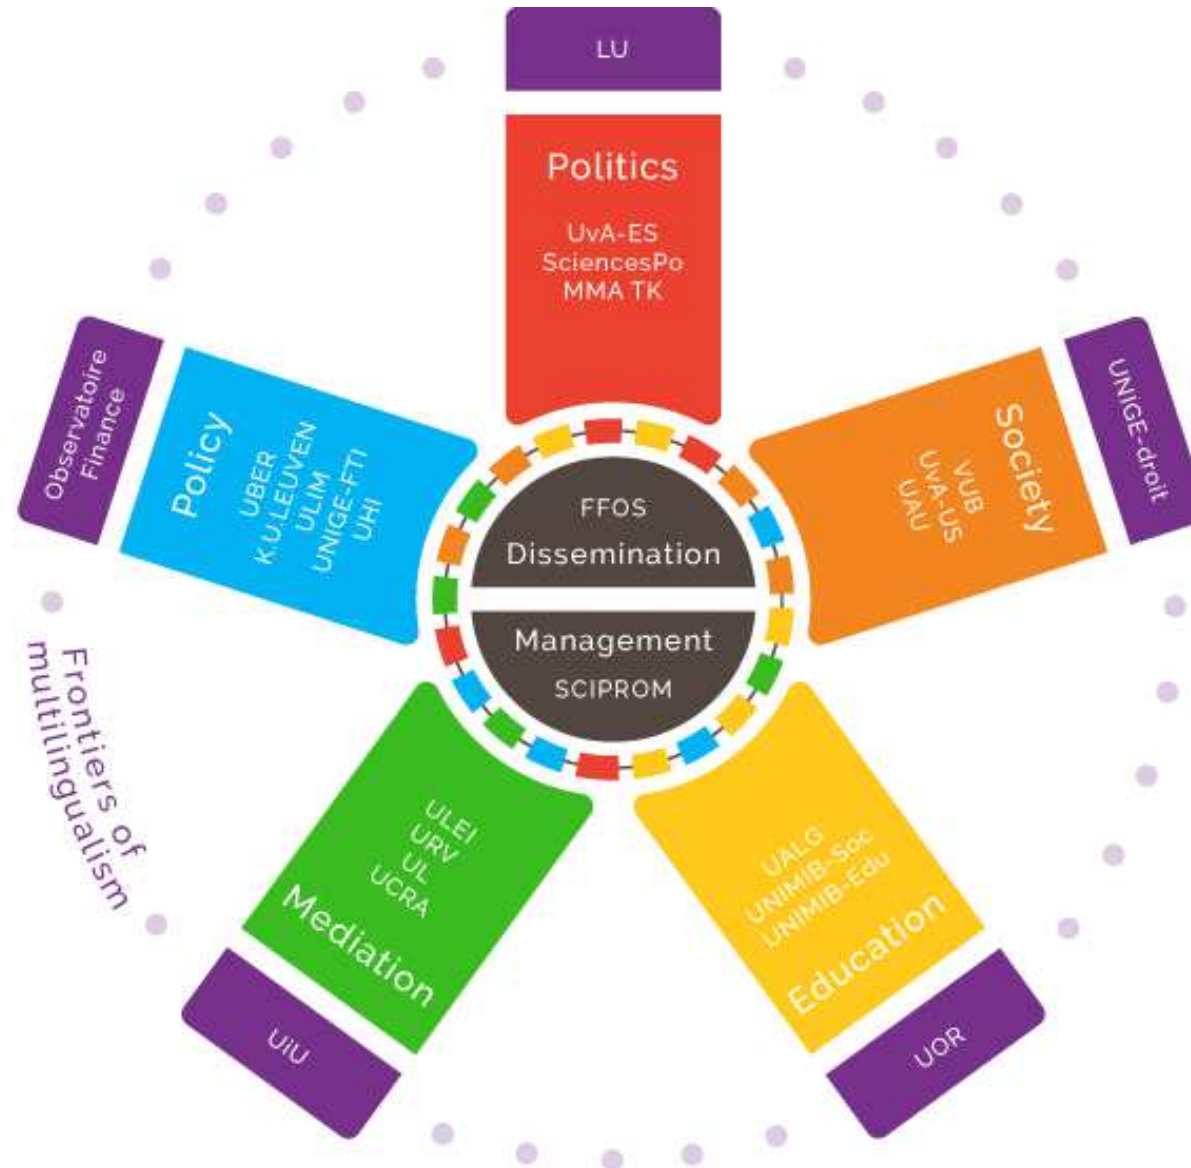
LU

Politics

UvA-ES
SciencesPo
MMA TK

UNIGE-droit

Society

VUB
UvA-US
UAU

Observatoire Finance

Policy

UBER
K.U.LEUVEN
ULIM
UNIGE-FTI
UHI

FFOS
Dissemination

Management
SCIPROM

Frontiers of multilingualism

ULEI
URV
UL
UCRA
Mediation

UiU

UALG
UNIMIB-Soc
UNIMIB-Edu
Education

UOR